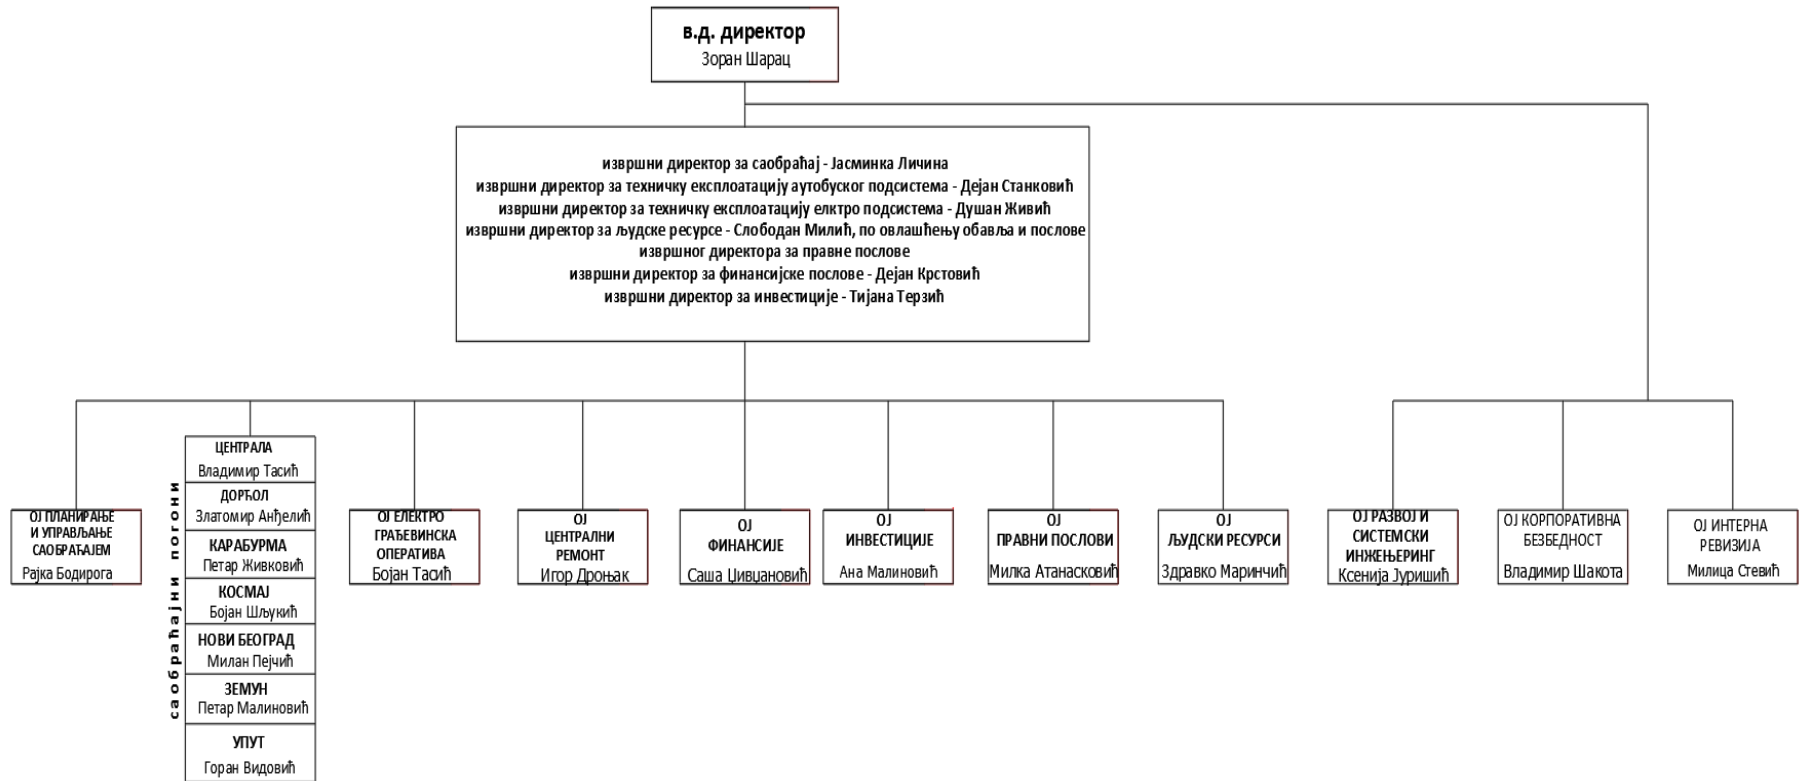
в.д. директор
Зоран Шарац

извршни директор за саобраћај - Јасминка Личина
извршни директор за техничку експлоатацију аутобуског подсистема - Дејан Станковић
извршни директор за техничку експлоатацију елктро подсистема - Душан Живић
извршни директор за људске ресурсе - Слободан Милић, по овлашћењу обавља и послове извршног директора за правне послове
извршни директор за финансијске послове - Дејан Крстовић
извршни директор за инвестиције - Тијана Терзић

ОЈ ПЛАНИРАЊЕ И УПРАВЉАЊЕ САОБРАЋАЈЕМ
Рајка Бодирога

саобраћајни погони

ЦЕНТРАЛА
Владимир Тасић

ДОРЋОЛ
Златомир Анђелић

КАРАБУРМА
Петар Живковић

КОСМАЈ
Бојан Шљукић

НОВИ БЕОГРАД
Милан Пејчић

ЗЕМУН
Петар Малиновић

УПУТ
Горан Видовић

ОЈ ЕЛЕКТРО ГРАЂЕВИНСКА ОПЕРАТИВА
Бојан Тасић

ОЈ ЦЕНТРАЛНИ РЕМОНТ
Игор Дроњак

ОЈ ФИНАНСИЈЕ
Саша Цивцановић

ОЈ ИНВЕСТИЦИЈЕ
Ана Малиновић

ОЈ ПРАВНИ ПОСЛОВИ
Милка Атанасковић

ОЈ ЉУДСКИ РЕСУРСИ
Здравко Маринчић

ОЈ РАЗВОЈ И СИСТЕМСКИ ИНЖЕЊЕРИНГ
Ксенија Јуришић

ОЈ КОРПОРАТИВНА БЕЗБЕДНОСТ
Владимир Шакота

ОЈ ИНТЕРНА РЕВИЗИЈА
Милица Стевић